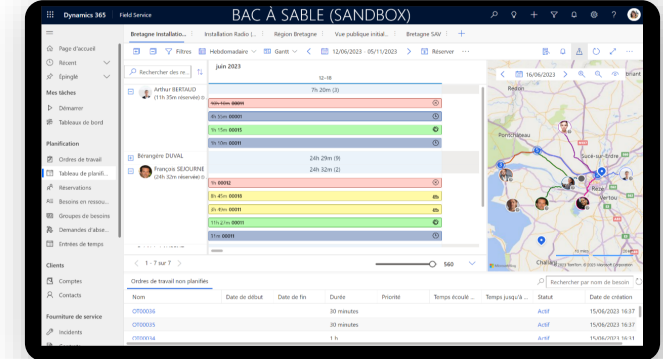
Dynamics 365 | Field Service

BAC À SABLE (SANDBOX)

Page d'accueil
Récent
Épinglé

Mes tâches
Démarrer
Tableaux de bord

Planification
Ordres de travail
Tableau de planifi...
Réservations
Besoins en resso...
Groupes de besoins
Demandes d'abse...
Entrées de temps

Clients
Comptes
Contacts

Fourniture de service
Incidents

Bretagne Installatio... | Installation Radio (... | Région Bretagne | Vue publique initial... | Bretagne SAV | +

Filtres | Hebdomadaire | Gantt | 12/06/2023 - 05/11/2023 | Réserver

Rechercher des re...

juin 2023
12-18

Arthur BERTAUD
(11h 35m réservée(s) le...)
7h 20m (3)
10h 15m 00009
4h 0m 00001
9h 15m 00015
1h 10m 00001

Bérangère DUVAL
24h 29m (9)
François SEJOURNE
(24h 32m réservée(s) le...)
24h 32m (2)
1h 00012
8h 45m 00008
4h 45m 00010
9h 17m 00015
11m 00011

1 - 7 sur 7
560

16/06/2023
Redon
Pontchâteau
Sucé-sur-Erdre
Rezé
Vertou
Challans
© 2023 TomTom © 2023 Microsoft Corporation

Ordres de travail non planifiés
Rechercher par nom de besoin

| Nom | Date de début | Date de fin | Durée | Priorité | Temps écoulé ... | Temps jusqu'à ... | Statut | Date de création |
|---|---|---|---|---|---|---|---|---|
| OT00036 | | | 30 minutes | | | | Actif | 15/06/2023 16:37 |
| OT00035 | | | 30 minutes | | | | Actif | 15/06/2023 16:37 |
| OT00034 | | | 1 h | | | | Actif | 15/06/2023 16:37 |